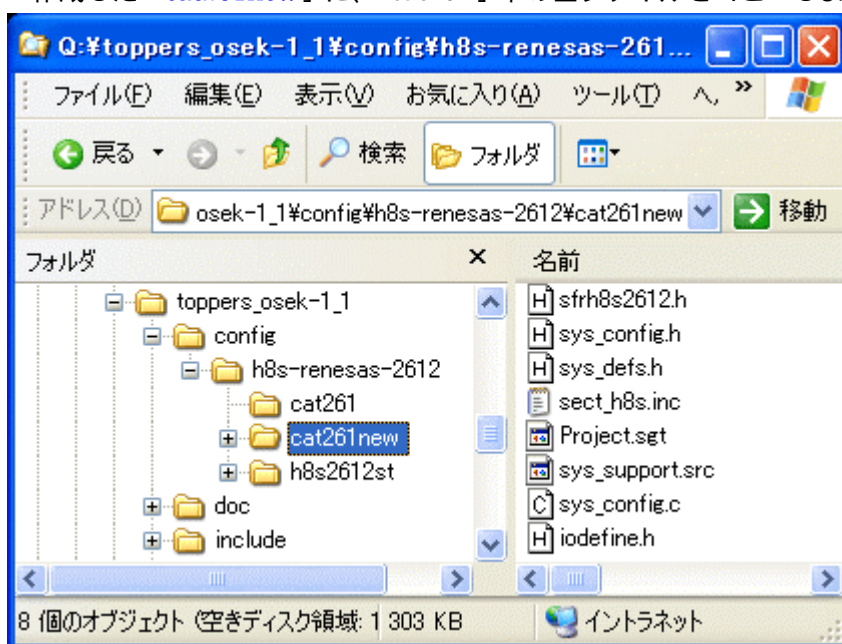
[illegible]

Q:¥toppers_osek-1_1¥config¥h8s-renesas-261...

ファイル(F) 編集(E) 表示(V) お気に入り(A) ツール(T) ヘ »

戻る 検索 フォルダ

アドレス(D) osek-1_1¥config¥h8s-renesas-2612¥cat261new 移動

フォルダ ×

toppers_osek-1_1
config
h8s-renesas-2612
cat261
cat261new
h8s2612st
doc
include

名前

sfrh8s2612.h
sys_config.h
sys_defs.h
sect_h8s.inc
Project.sgt
sys_support.src
sys_config.c
iodefine.h

8 個のオブジェクト (空きディスク領域: 1 303 KB

イントラネット